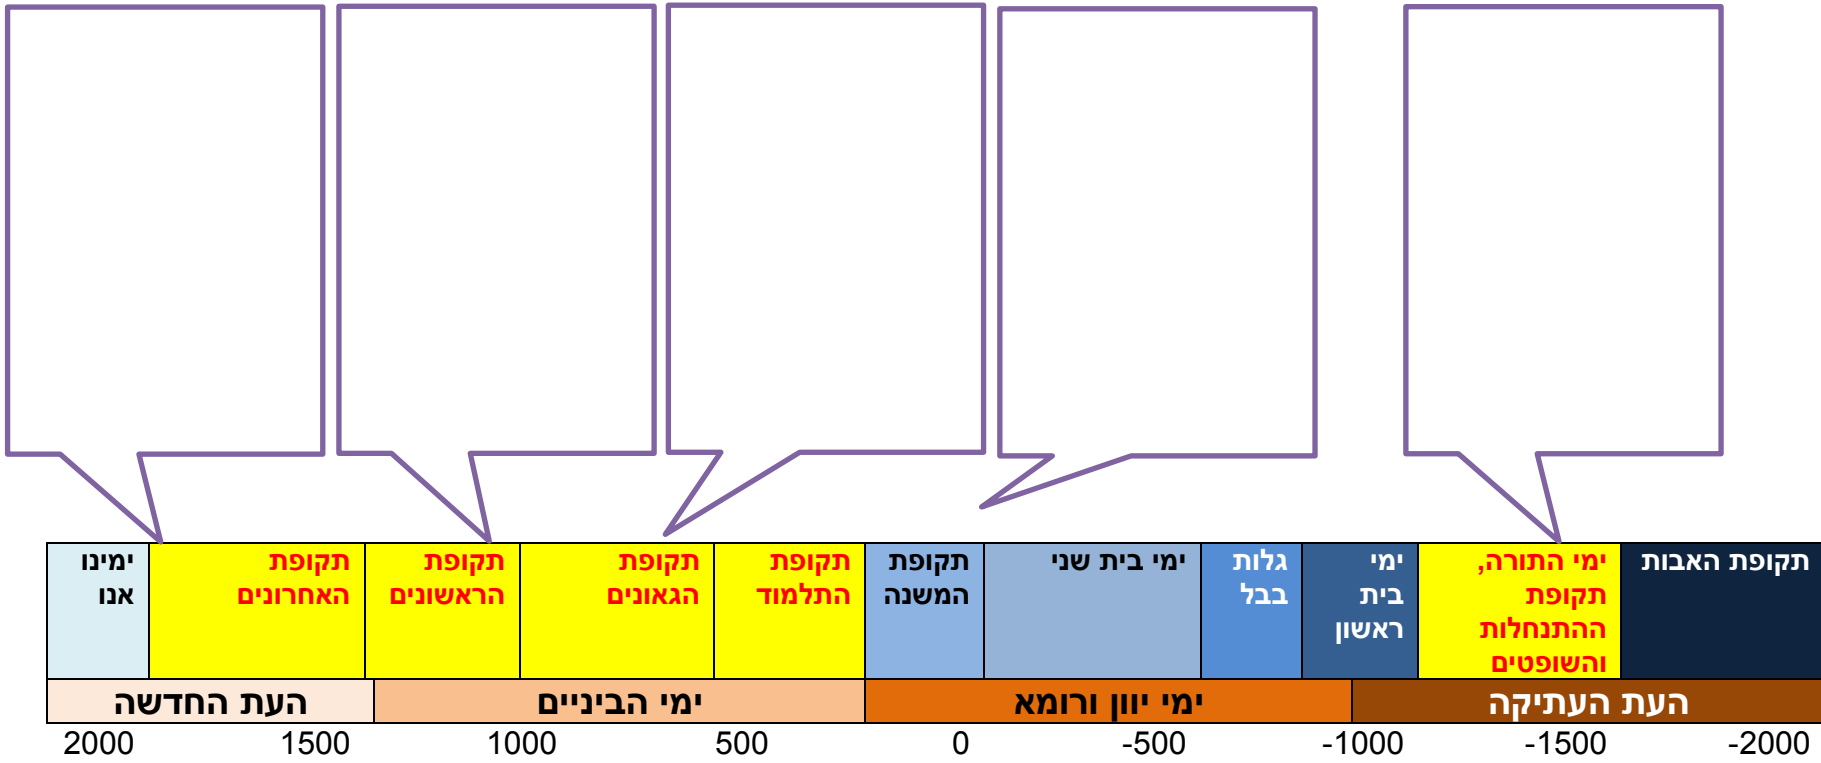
תקופת האבות

ימי התורה, תקופת ההתנחלות והשופטים

ימי בית ראשון

גלות בבל

ימי בית שני

תקופת המשנה

תקופת התלמוד

תקופת הגאונים

תקופת הראשונים

תקופת האחרונים

ימינו אנו

העת העתיקה

ימי יוון ורומא

ימי הביניים

העת החדשה

-2000 -1500 -1000 -500 0 500 1000 1500 2000